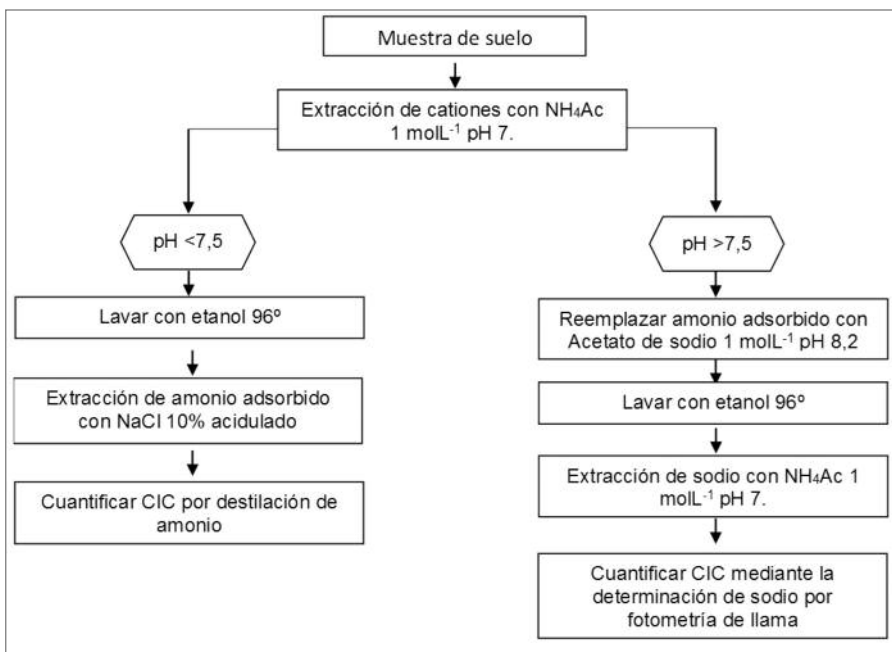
Muestra de suelo

Extracción de cationes con $NH_4Ac$ 1 $molL^{-1}$ pH 7.

pH <7,5

Lavar con etanol 96º

Extracción de amonio adsorbido con NaCl 10% acidulado

Cuantificar CIC por destilación de amonio

pH >7,5

Reemplazar amonio adsorbido con Acetato de sodio 1 $molL^{-1}$ pH 8,2

Lavar con etanol 96º

Extracción de sodio con $NH_4Ac$ 1 $molL^{-1}$ pH 7.

Cuantificar CIC mediante la determinación de sodio por fotometría de llama